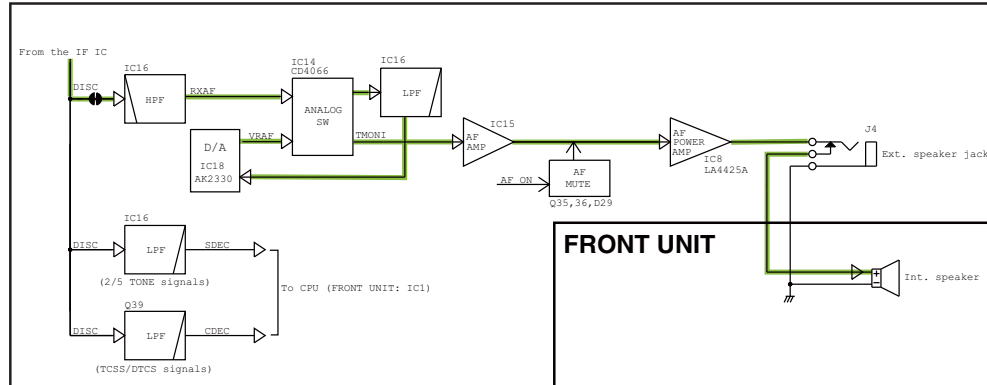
From the IF IC

DISC

IC16
HPF

RXAF

IC14
CD4066
ANALOG SW

IC16
LPF

D/A
IC18
AK2330

VRAF

TMONI

IC15
AF AMP

AF MUTE
Q35,36,D29

AF ON

AF POWER AMP
IC8
LA4425A

J4
Ext. speaker jack

DISC
IC16
LPF
SDEC
(2/5 TONE signals)

To CPU (FRONT UNIT: IC1)

DISC
Q39
LPF
CDEC
(TCSS/DTCS signals)

FRONT UNIT

Int. speaker